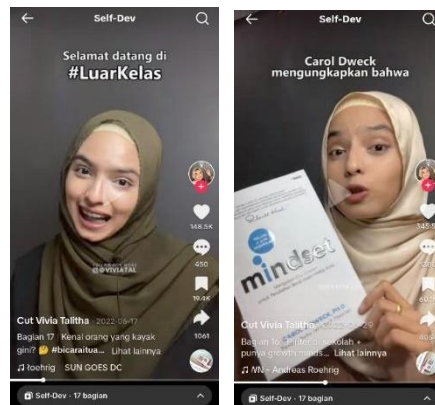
Self-Dev

Selamat datang di #LuarKelas

@VIVIATAL

148.5K

450

19.4K

1061

Cut Vivia Talitha · 2022-06-17

Bagian 17 · Kenal orang yang kayak gini? 🤔 #bicaraitua... Lihat lainnya

♫ toehrig SUN GOES DC

Self-Dev · 17 bagian

Self-Dev

Carol Dweck mengungkapkan bahwa

mindset

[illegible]WECK PH.D

345.5

601

409

Cut Vivia Talitha · 2022-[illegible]29

Bagian 16 · Pinter di sekolah + punya growth minds... Lihat lainnya

♫ /N - Andreas Roehrig

Self-Dev · 17 bagian